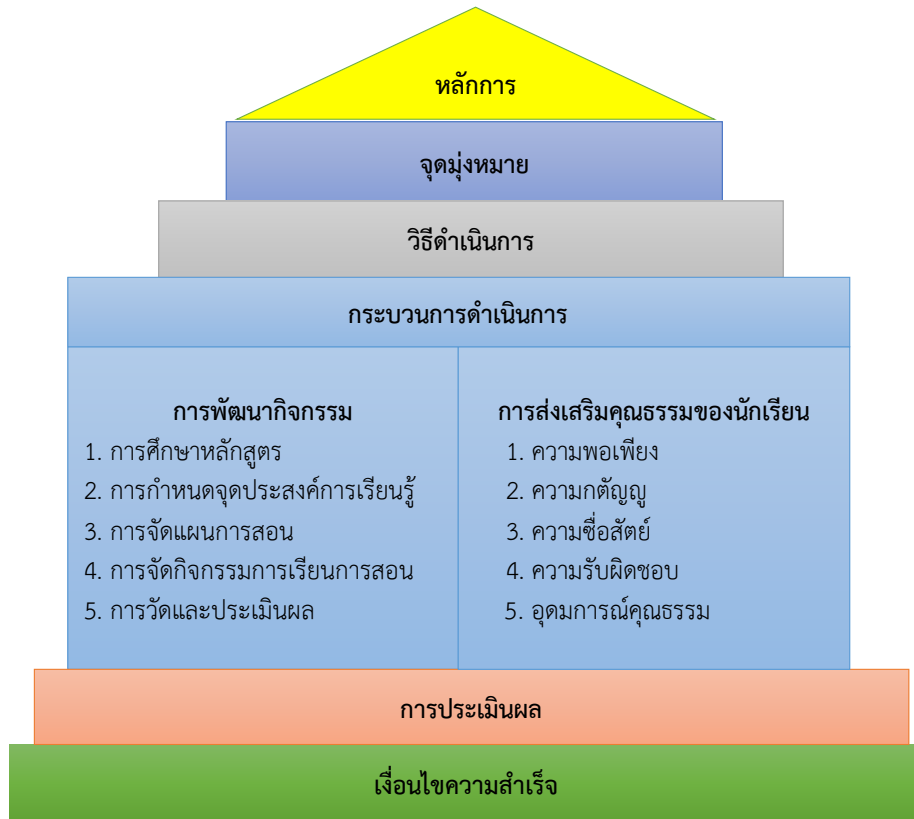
หลักการ

จุดมุ่งหมาย

วิธีดำเนินการ

กระบวนการดำเนินการ

การพัฒนากิจกรรม
1. การศึกษาหลักสูตร
2. การกำหนดจุดประสงค์การเรียนรู้
3. การจัดแผนการสอน
4. การจัดกิจกรรมการเรียนการสอน
5. การวัดและประเมินผล

การส่งเสริมคุณธรรมของนักเรียน
1. ความพอเพียง
2. ความกตัญญู
3. ความซื่อสัตย์
4. ความรับผิดชอบ
5. อุดมการณ์คุณธรรม

การประเมินผล

เงื่อนไขความสำเร็จ